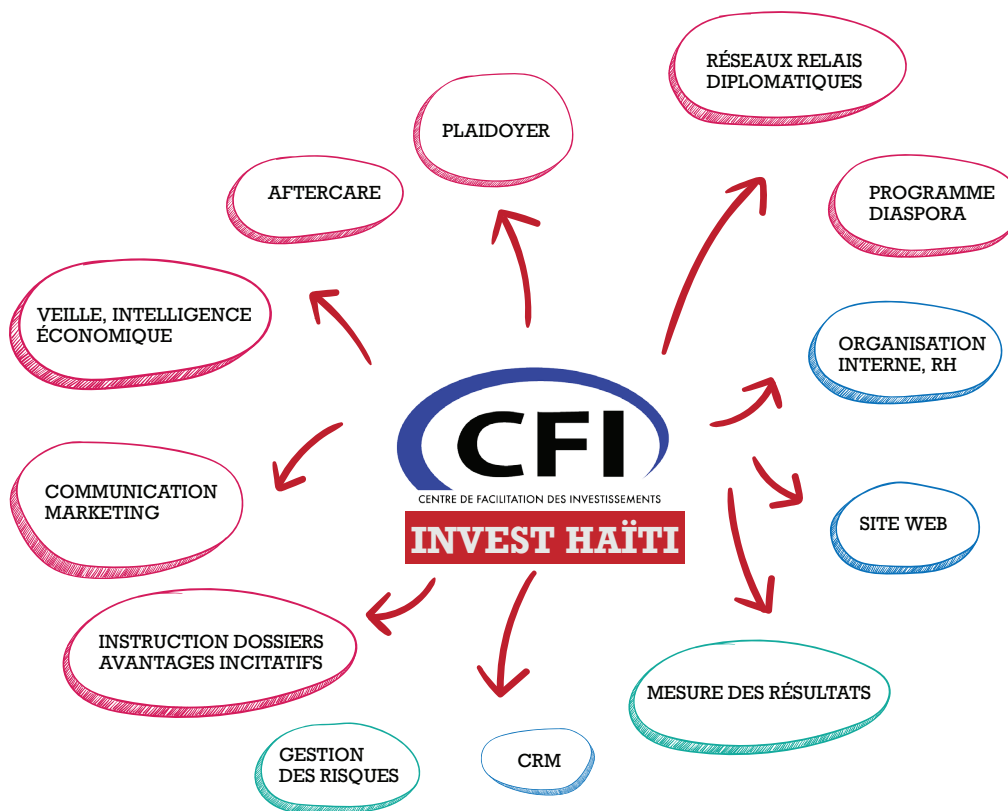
RÉSEAUX RELAIS DIPLOMATIQUES

PLAIDOYER

AFTERCARE

PROGRAMME DIASPORA

VEILLE, INTELLIGENCE ÉCONOMIQUE

ORGANISATION INTERNE, RH

CFI

CENTRE DE FACILITATION DES INVESTISSEMENTS

INVEST HAÏTI

COMMUNICATION MARKETING

SITE WEB

INSTRUCTION DOSSIERS AVANTAGES INCITATIFS

MESURE DES RÉSULTATS

GESTION DES RISQUES

CRM